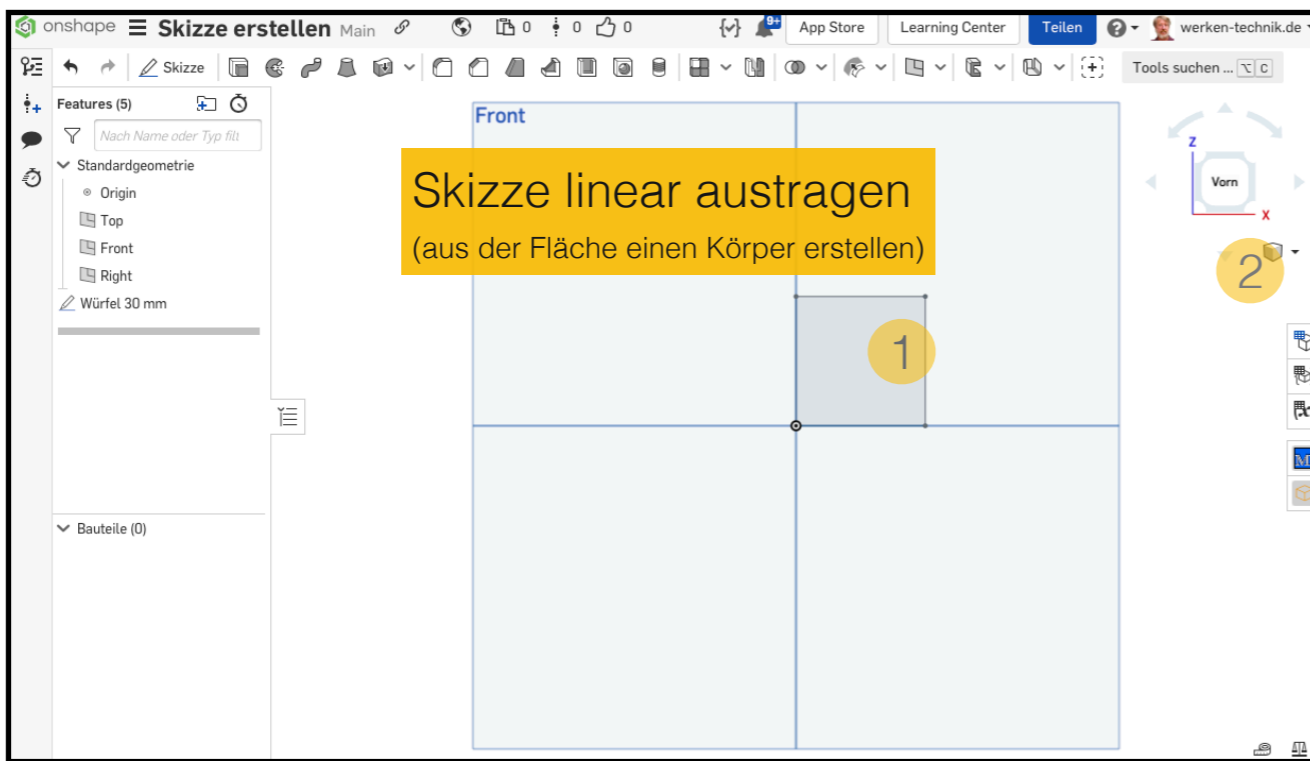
onshape Skizze erstellen Main 0 0 0 9+ App Store Learning Center Teilen werken-technik.de

Skizze Tools suchen ... ⌥ C

Features (5)

Nach Name oder Typ filt

Standardgeometrie

Origin

Top

Front

Right

Würfel 30 mm

Bauteile (0)

Front

Skizze linear austragen

(aus der Fläche einen Körper erstellen)

1

2

Z

Vorn

X